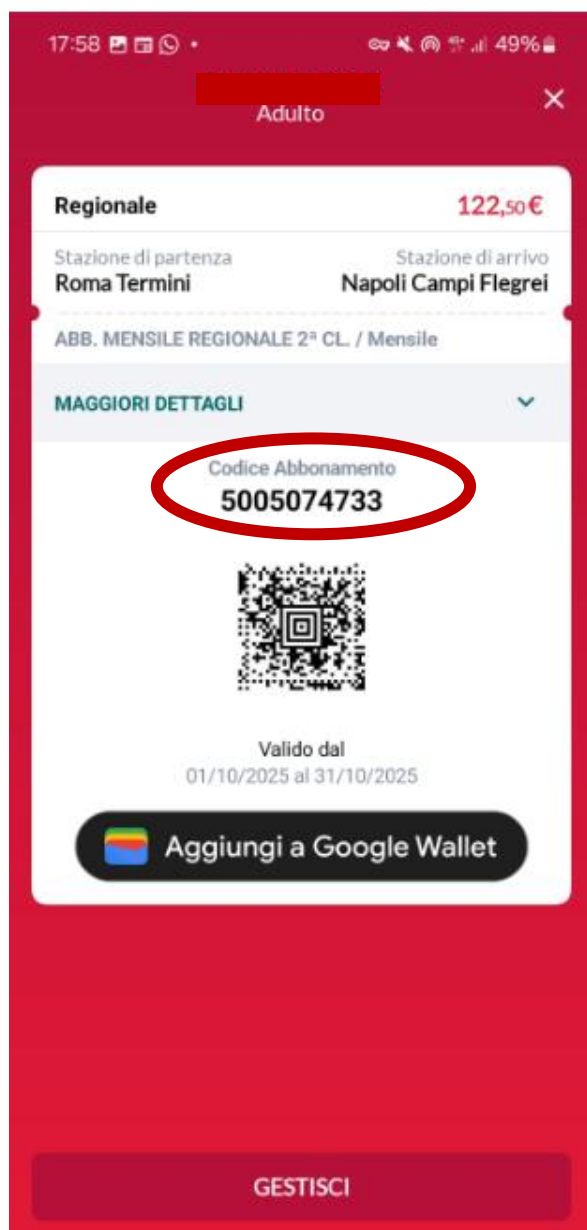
17:58 •
49%

Adulto

Regionale
122,50€

Stazione di partenza
Roma Termini

Stazione di arrivo
Napoli Campi Flegrei

ABB. MENSILE REGIONALE 2ª CL. / Mensile

MAGGIORI DETTAGLI

Codice Abbonamento
5005074733

Valido dal
01/10/2025 al 31/10/2025

Aggiungi a Google Wallet

GESTISCI